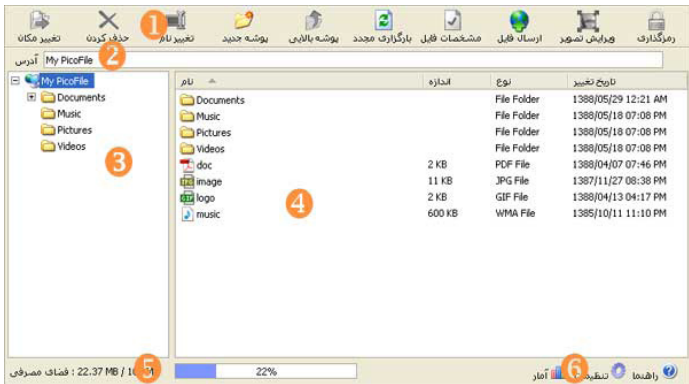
تغییر مکان حذف کردن تغییر نام پوشه جدید پوشه بالایی بارگزاری مجدد مشخصات فایل ارسال فایل ویرایش تصویر رمزگذاری

1

آدرس My PicoFile

2

My PicoFile
Documents
Music
Pictures
Videos

3

| نام | اندازه | نوع | تاریخ تغییر |
|---|---|---|---|
| Documents | | File Folder | 1388/05/29 12:21 AM |
| Music | | File Folder | 1388/05/18 07:08 PM |
| Pictures | | File Folder | 1388/05/18 07:08 PM |
| Videos | | File Folder | 1388/05/18 07:08 PM |
| doc | 2 KB | PDF File | 1388/04/07 07:46 PM |
| image | 11 KB | JPG File | 1387/11/27 08:38 PM |
| logo | 2 KB | GIF File | 1388/04/13 04:17 PM |
| music | 600 KB | WMA File | 1385/10/11 11:10 PM |

4

22.37 MB / 10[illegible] M : فضای مصرفی

5

22%

6

آمار تنظیم راهنما